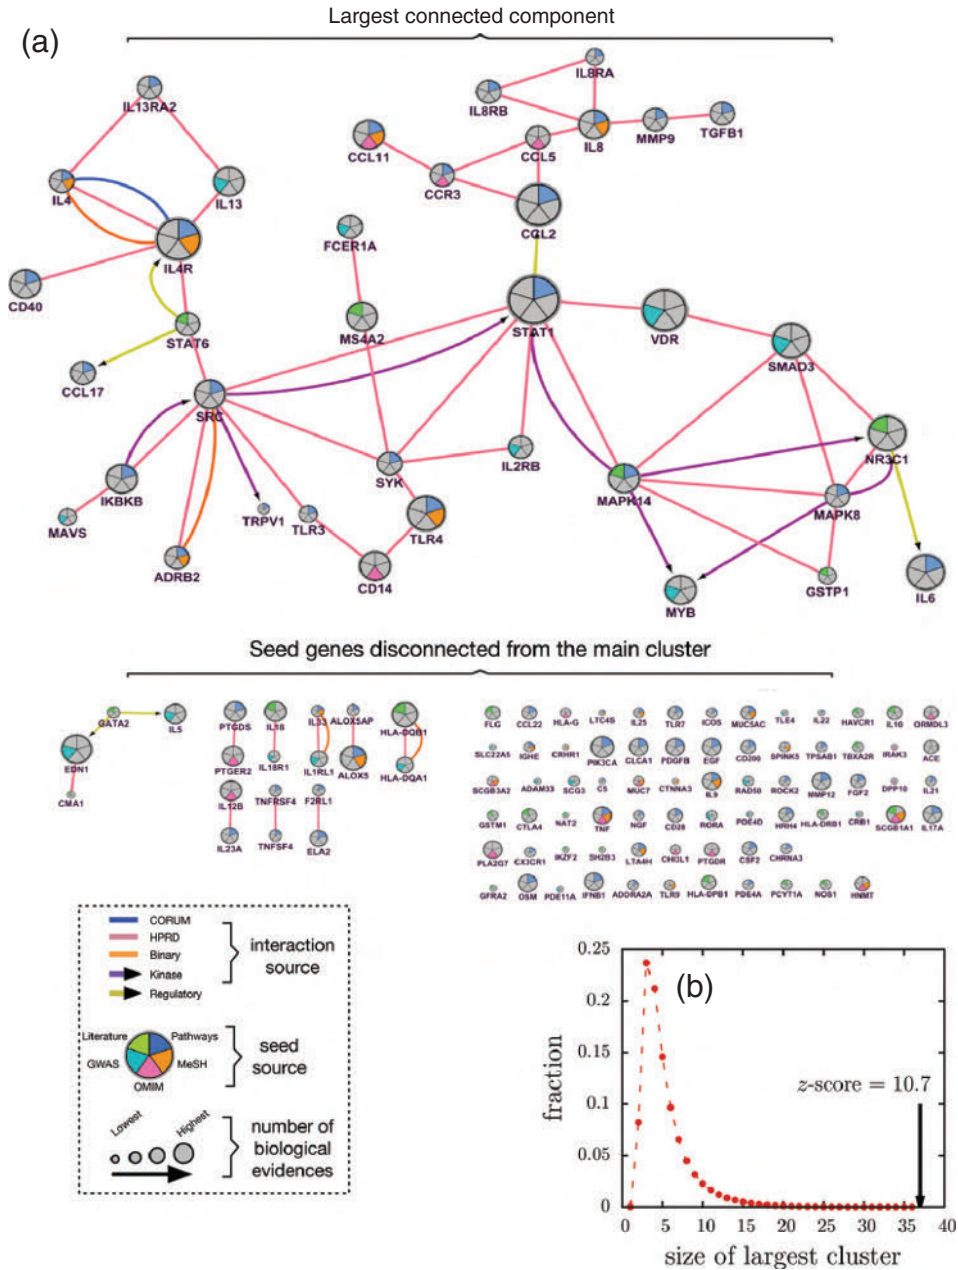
(a)

Largest connected component

IL13RA2
IL4
IL13
IL4R
CD40
STAT6
CCL17
SRC
IKBKB
MAVS
ADRB2
TRPV1
TLR3
CD14
TLR4
SYK
FCER1A
MS4A2
IL8RA
IL8RB
IL8
MMP9
TGFB1
CCL11
CCR3
CCL5
CCL2
STAT1
VDR
SMAD3
IL2RB
MAPK14
NR3C1
MAPK8
GSTP1
MYB
IL6

Seed genes disconnected from the main cluster

GATA2
IL5
EDN1
CMA1
PTGDS
IL18
PTGER2
IL18R1
IL12B
IL23A
TNFRSF4
TNFSF4
IL33
IL1RL1
F2RL1
ELA2
ALOX5AP
ALOX5
HLA-DQB1
HLA-DQA1

FLG CCL22 HLA-G LTC4S IL25 TLR7 ICOS MUC5AC TLE4 IL22 HAVCR1 IL10 ORMDL3
SLC22A5 IGHE CRHR1 PIK3CA CLCA1 PDGFB EGF CD200 SPINK5 TPSAB1 TBXA2R IRAK3 ACE
SCGB3A2 ADAM33 SCG3 C5 MUC7 CTNNA3 IL9 RAD50 ROCK2 MMP12 FGF2 DPP10 IL21
GSTM1 CTLA4 NAT2 TNF NGF CD28 RORA PDE4D HRH4 HLA-DRB1 CRB1 SCGB1A1 IL17A
PLA2G7 CX3CR1 IKZF2 SH2B3 LTA4H CHI3L1 PTGDR CSF2 CHRNA3
GFRA2 OSM PDE11A IFNB1 ADORA2A TLR9 HLA-DPB1 PDE4A PCYT1A NOS1 HNMT

CORUM
HPRD
Binary
Kinase
Regulatory
interaction source

Literature
Pathways
GWAS
MeSH
OMIM
seed source

Lowest
Highest
number of biological evidences

(b)

fraction
0.25
0.2
0.15
0.1
0.05
0
$z$-score = 10.7
0 5 10 15 20 25 30 35 40
size of largest cluster